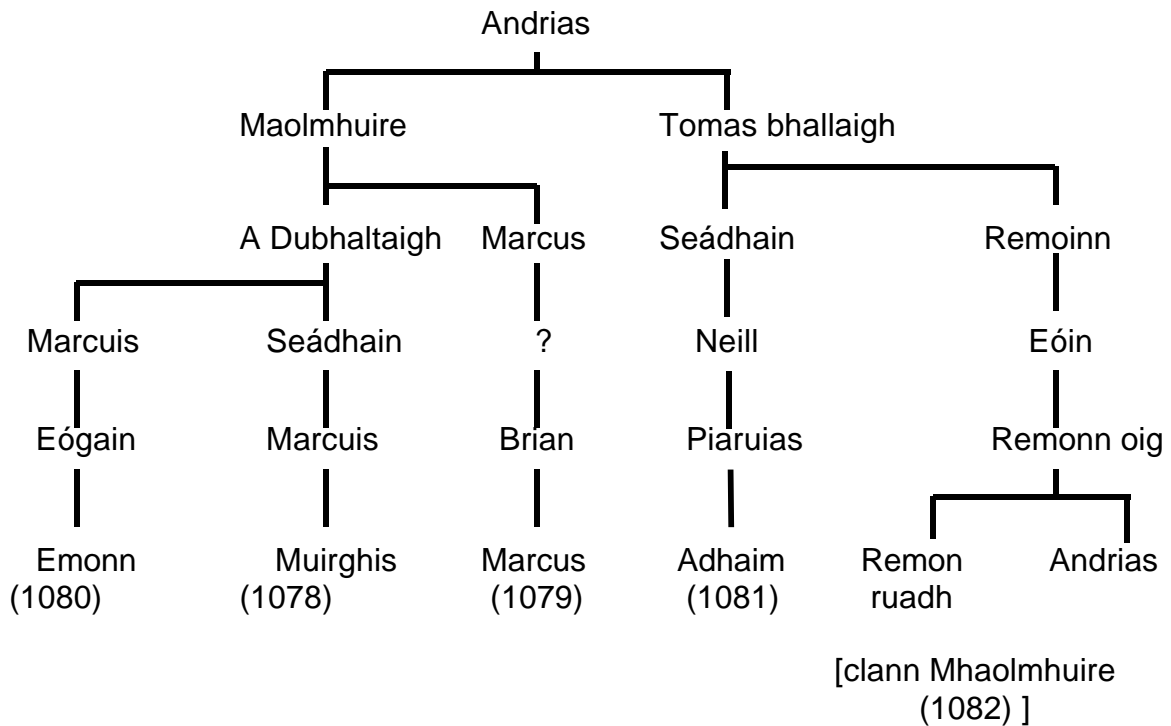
Andrias

Maolmhuire

Tomas bhallaigh

A Dubhaltaigh

Marcus

Seádhain

Remoinn

Marcuis

Seádhain

?

Neill

Eóin

Eógain

Marcuis

Brian

Piaruias

Remonn oig

Emonn (1080)

Muirghis (1078)

Marcus (1079)

Adhaim (1081)

Remon ruadh

Andrias

[clann Mhaolmhuire (1082) ]